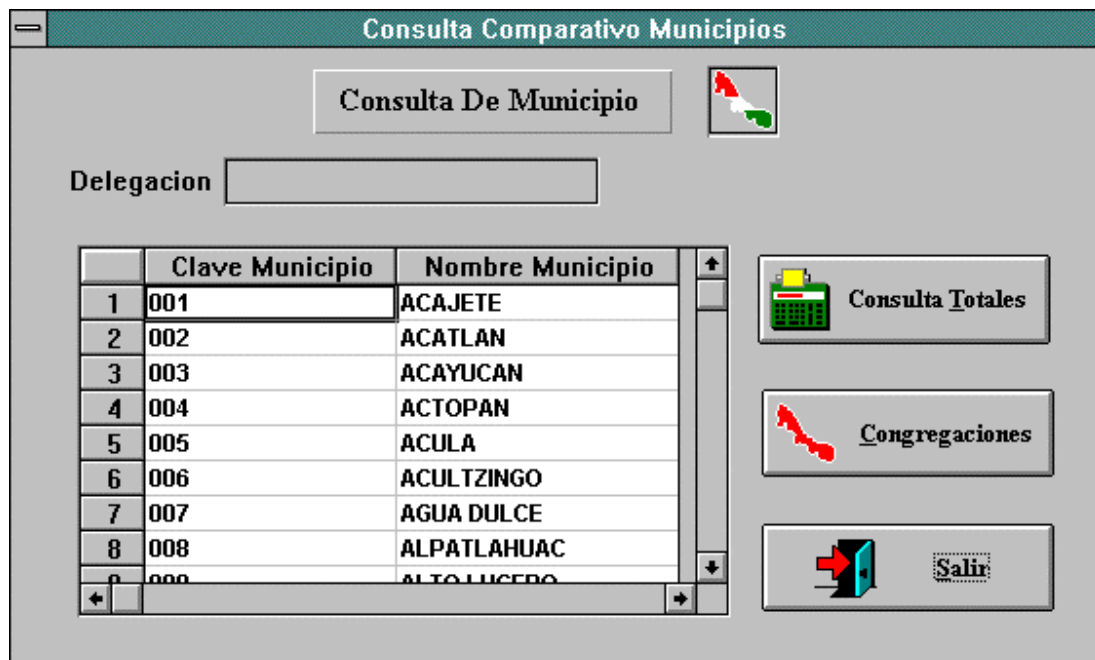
Consulta Comparativo Municipios

Consulta De Municipio

Delegacion

| | Clave Municipio | Nombre Municipio |
|---|---|---|
| 1 | 001 | ACAJETE |
| 2 | 002 | ACATLAN |
| 3 | 003 | ACAYUCAN |
| 4 | 004 | ACTOPAN |
| 5 | 005 | ACULA |
| 6 | 006 | ACULTZINGO |
| 7 | 007 | AGUA DULCE |
| 8 | 008 | ALPATLAHUAC |
| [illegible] | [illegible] | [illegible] |

Consulta Totales

Congregaciones

Salir